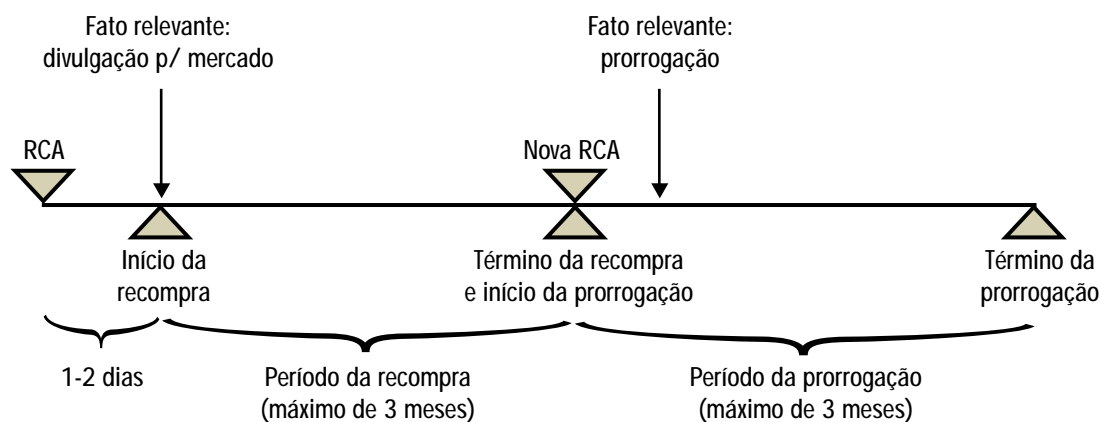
Fato relevante:
divulgação p/ mercado

Fato relevante:
prorrogação

RCA

Nova RCA

Início da
recompra

Término da recompra
e início da prorrogação

Término da
prorrogação

1-2 dias

Período da recompra
(máximo de 3 meses)

Período da prorrogação
(máximo de 3 meses)